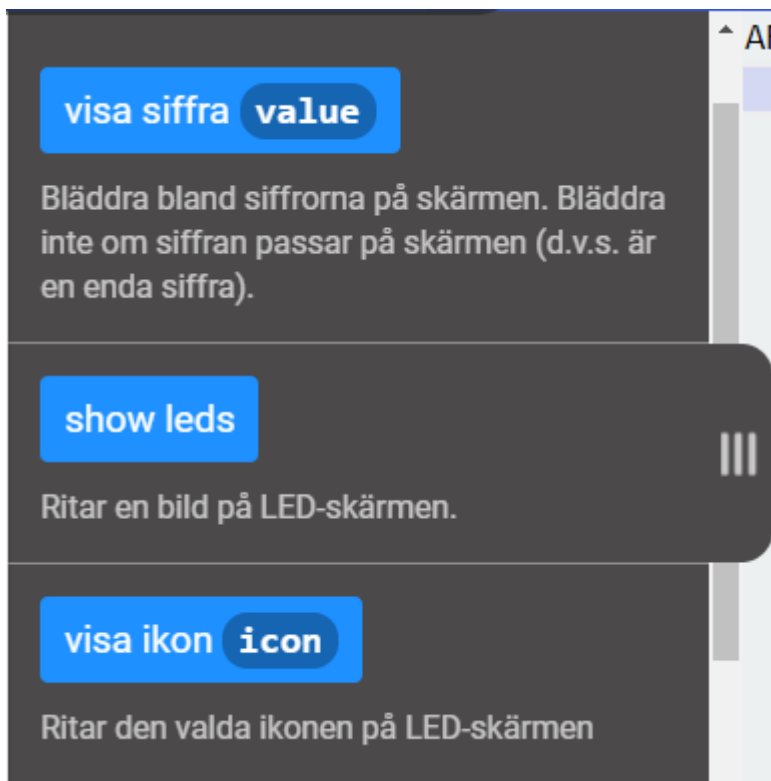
visa siffra value

Bläddra bland siffrorna på skärmen. Bläddra inte om siffran passar på skärmen (d.v.s. är en enda siffra).

show leds

Ritar en bild på LED-skärmen.

visa ikon icon

Ritar den valda ikonen på LED-skärmen

Al